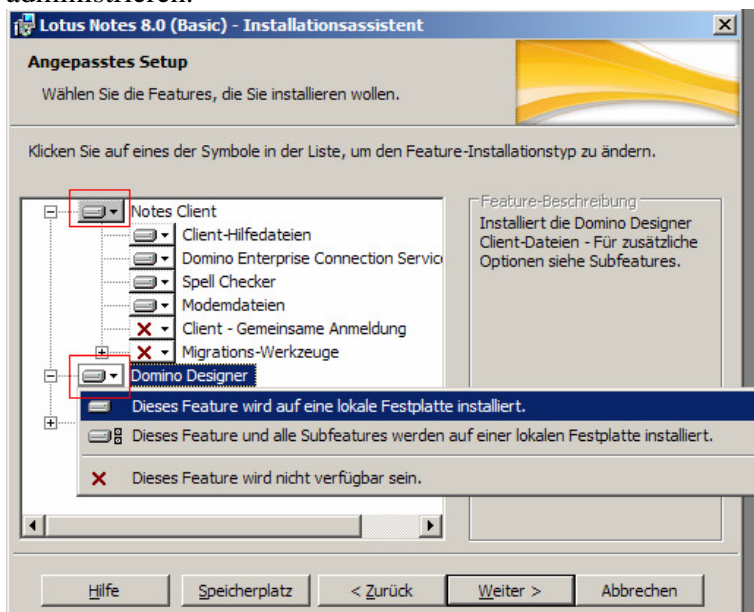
administrieren.

Lotus Notes 8.0 (Basic) - Installationsassistent

Angepasstes Setup

Wählen Sie die Features, die Sie installieren wollen.

Klicken Sie auf eines der Symbole in der Liste, um den Feature-Installationstyp zu ändern.

Notes Client
Client-Hilfedateien
Domino Enterprise Connection Servic
Spell Checker
Modemdateien
Client - Gemeinsame Anmeldung
Migrations-Werkzeuge
Domino Designer

Feature-Beschreibung
Installiert die Domino Designer Client-Dateien - Für zusätzliche Optionen siehe Subfeatures.

Dieses Feature wird auf eine lokale Festplatte installiert.
Dieses Feature und alle Subfeatures werden auf einer lokalen Festplatte installiert.
Dieses Feature wird nicht verfügbar sein.

Hilfe | Speicherplatz | < Zurück | Weiter > | Abbrechen